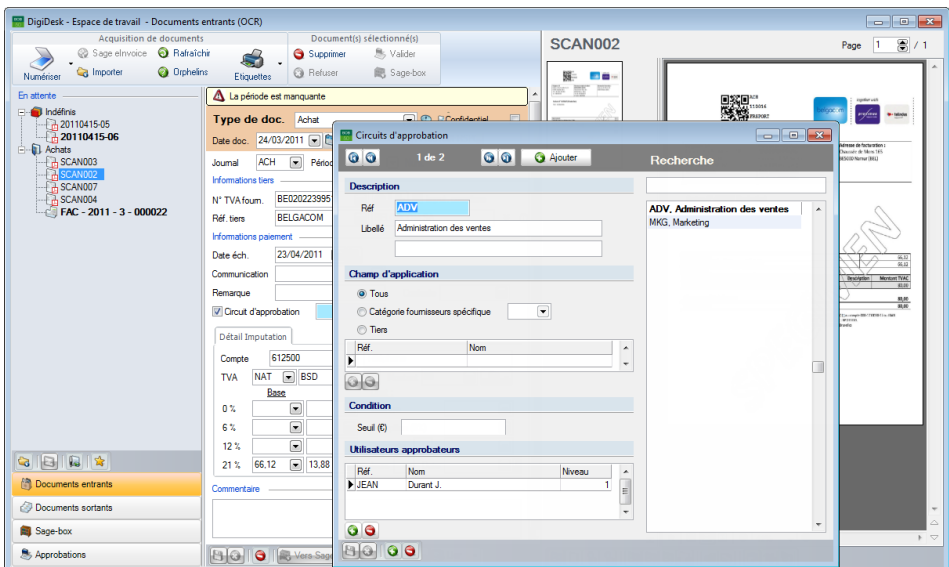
DigiDesk - Espace de travail - Documents entrants (OCR)

Acquisition de documents
Numériser
Sage eInvoice
Importer
Rafraîchir
Orphelins
Etiquettes

Document(s) sélectionné(s)
Supprimer
Refuser
Valider
Sage-box

SCAN002
Page 1 / 1

En attente
Indéfinis
20110415-05
20110415-06
Achats
SCAN003
SCAN002
SCAN007
SCAN004
FAC - 2011 - 3 - 000022

Documents entrants
Documents sortants
Sage-box
Approbations

La période est manquante
Type de doc. Achat
Confidentiel
Date doc. 24/03/2011
Journal ACH Périod
Informations tiers
N° TVA fourn. BE020223995
Réf. tiers BELGACOM
Informations paiement
Date éch. 23/04/2011
Communication
Remarque
Circuit d'approbation
Détail Imputation
Compte 612500
TVA NAT BSD
Base
0 %
6 %
12 %
21 % 66,12 13,88
Commentaire
Vers Sage

Circuits d'approbation
1 de 2
Ajouter
Recherche
Description
Réf ADV
Libellé Administration des ventes
Champ d'application
Tous
Catégorie fournisseurs spécifique
Tiers
| Réf. | Nom |
|---|---|
| | |
Condition
Seuil (€)
Utilisateurs approbateurs
| Réf. | Nom | Niveau |
|---|---|---|
| JEAN | Durant J. | 1 |

ADV, Administration des ventes
MKG, Marketing